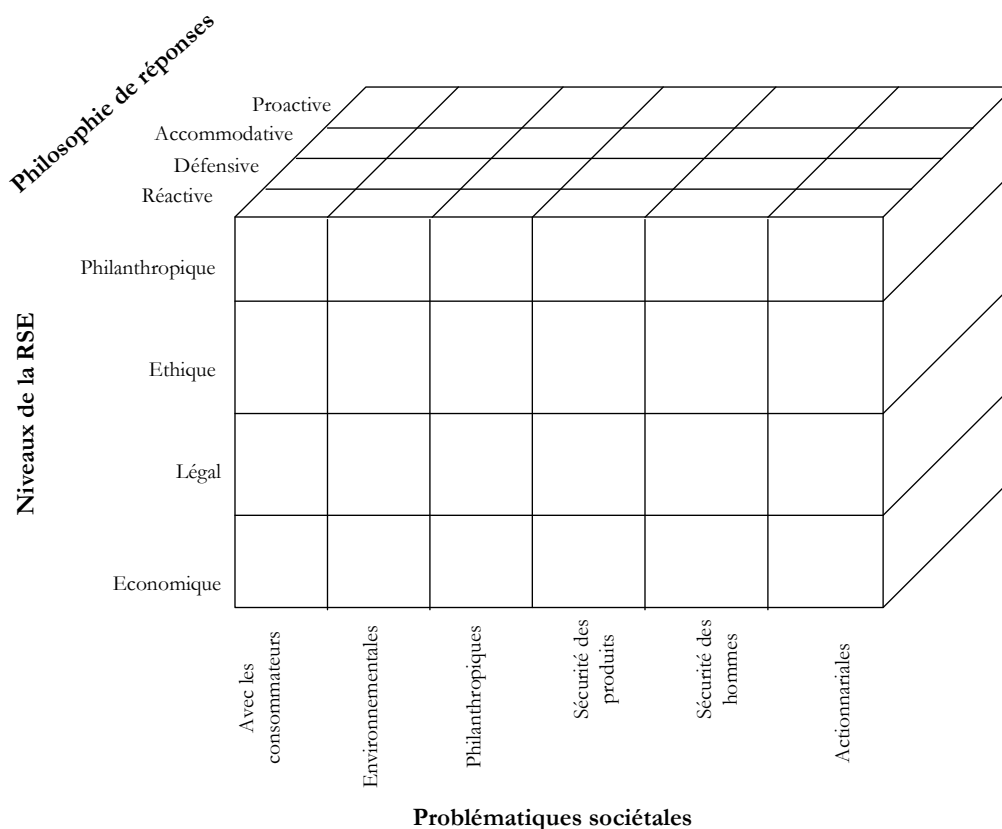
Philosophie de réponses

Proactive
Accommodative
Défensive
Réactive

Niveaux de la RSE

Philanthropique
Ethique
Légal
Economique

Avec les consommateurs
Environnementales
Philanthropiques
Sécurité des produits
Sécurité des hommes
Actionnariales

Problématiques sociétales